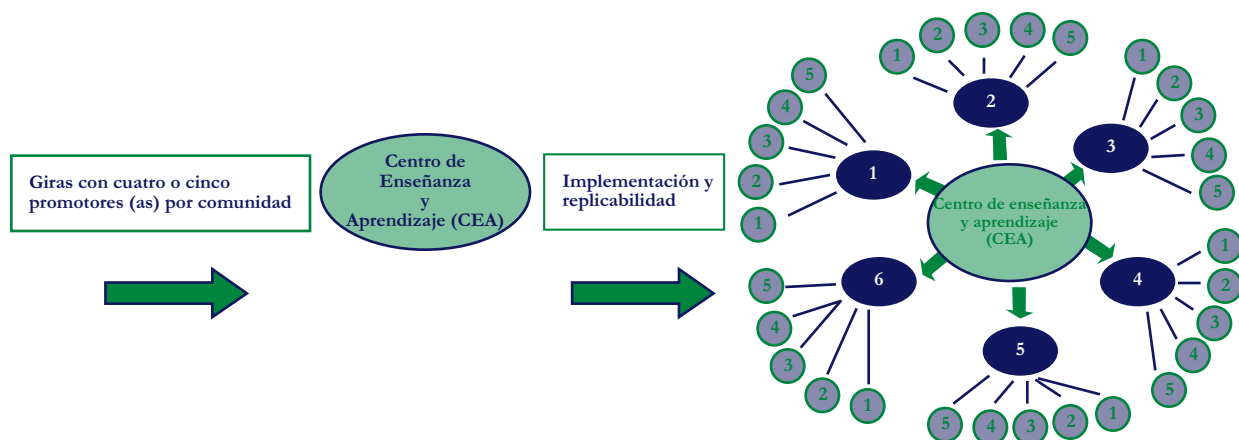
Giras con cuatro o cinco promotores (as) por comunidad

Centro de Enseñanza y Aprendizaje (CEA)

Implementación y replicabilidad

Centro de enseñanza y aprendizaje (CEA)

1
5
4
3
2
1

2
1
2
3
4
5

3
1
2
3
4
5

4
1
2
3
4
5

5
5
4
3
2
1

6
5
4
3
2
1